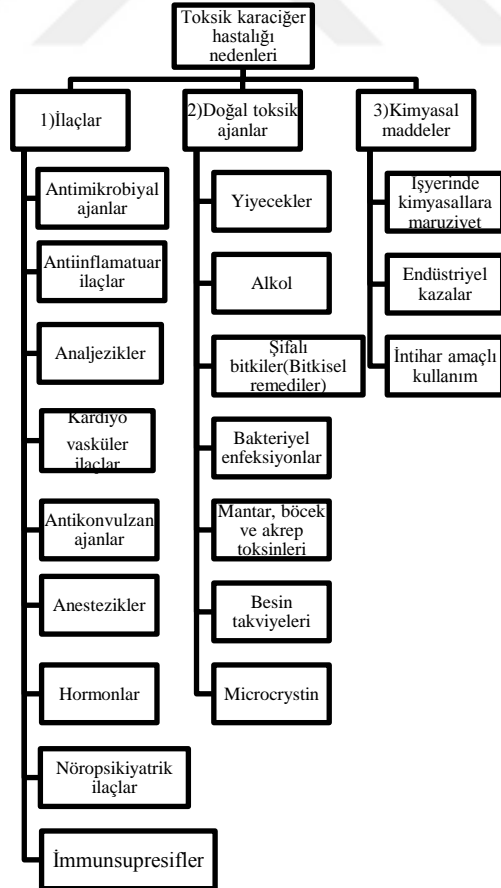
Toksik karaciğer hastalığı nedenleri

1)İlaçlar

Antimikrobiyal ajanlar

Antiinflamatuar ilaçlar

Analjezikler

Kardiyo vasküler ilaçlar

Antikonvulzan ajanlar

Anestezikler

Hormonlar

Nöropsikiyatrik ilaçlar

İmmunsupresifler

2)Doğal toksik ajanlar

Yiyecekler

Alkol

Şifalı bitkiler(Bitkisel remediler)

Bakteriyel enfeksiyonlar

Mantar, böcek ve akrep toksinleri

Besin takviyeleri

Microcrystin

3)Kimyasal maddeler

İşyerinde kimyasallara maruziyet

Endüstriyel kazalar

İntihar amaçlı kullanım